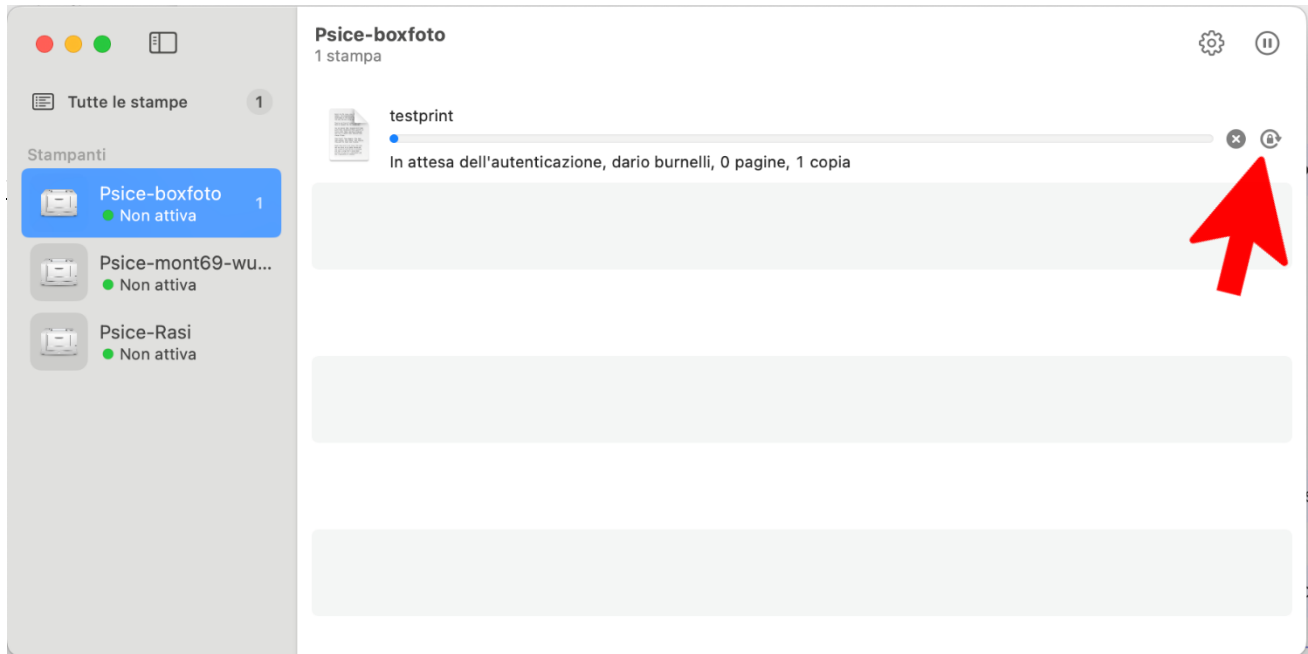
Tutte le stampe 1

Stampanti

Psice-boxfoto
Non attiva
1

Psice-mont69-wu...
Non attiva

Psice-Rasi
Non attiva

Psice-boxfoto
1 stampa

testprint
In attesa dell'autenticazione, dario burnelli, 0 pagine, 1 copia